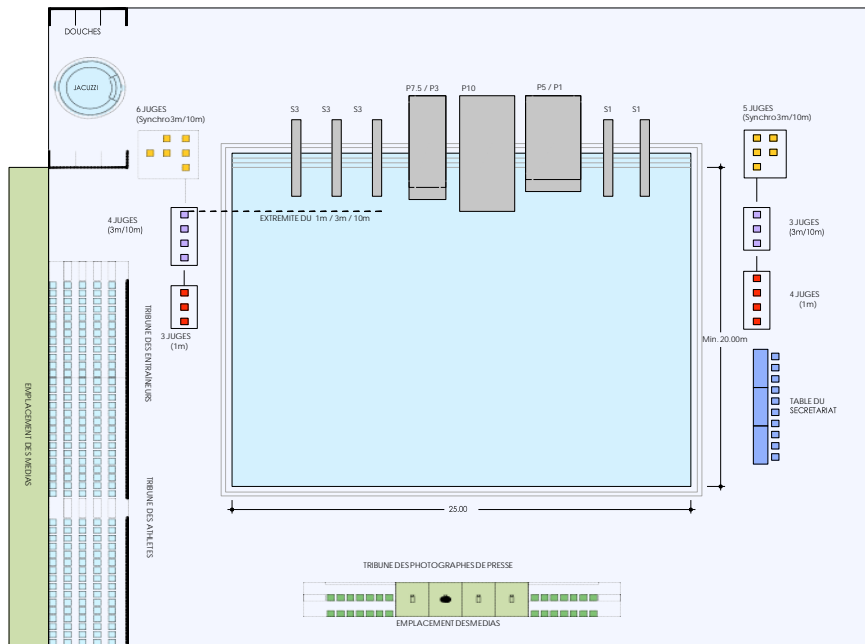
DOUCHES

JACUZZI

6 JUGES
(Synchro3m/10m)

S3 S3 S3 P7.5 / P3 P10 P5 / P1 S1 S1

5 JUGES
(Synchro3m/10m)

4 JUGES
(3m/10m)

EXTREMITE DU 1m / 3m / 10m

3 JUGES
(3m/10m)

4 JUGES
(1m)

3 JUGES
(1m)

Min. 20.00m

TABLE DU SECRETARIAT

TRIBUNE DES ENTRAINEURS

TRIBUNE DES ATHLETES

EMPLACEMENT DES MEDIAS

25.00

TRIBUNE DES PHOTOGRAPHES DE PRESSE

EMPLACEMENT DESMEDIAS